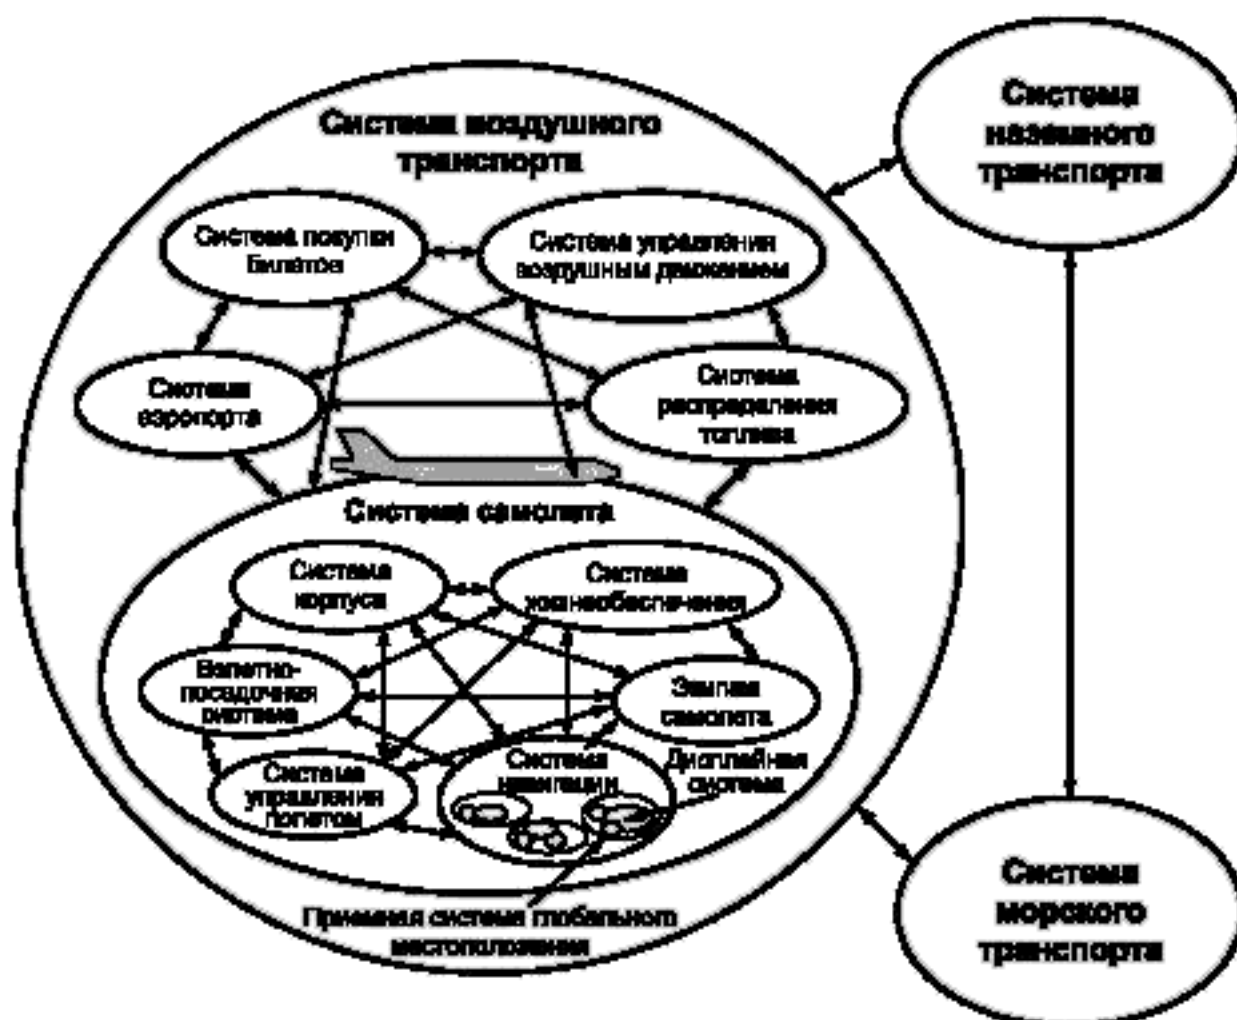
Система воздушного транспорта

Система наземного транспорта

Система покупки билетов

Система управления воздушным движением

Система аэропорта

Система распределения топлива

Система самолета

Система корпуса

Система жизнеобеспечения

Взлетно-посадочная система

Двигатель самолета

Система управления полетом

Система навигации

Дисплейная система

Приемник системы глобального местоположения

Система морского транспорта